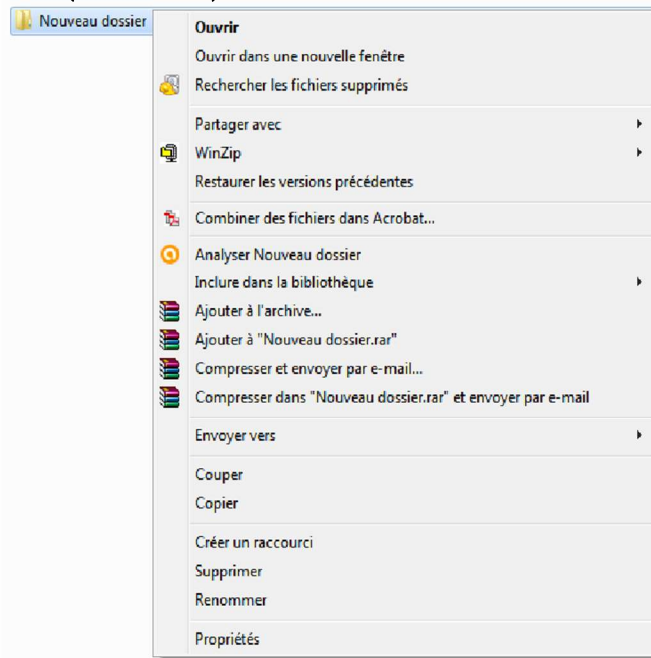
Nouveau dossier

Ouvrir
Ouvrir dans une nouvelle fenêtre
Rechercher les fichiers supprimés

Partager avec
WinZip
Restaurer les versions précédentes

Combiner des fichiers dans Acrobat...

Analyser Nouveau dossier
Inclure dans la bibliothèque
Ajouter à l'archive...
Ajouter à "Nouveau dossier.rar"
Compresser et envoyer par e-mail...
Compresser dans "Nouveau dossier.rar" et envoyer par e-mail

Envoyer vers

Couper
Copier

Créer un raccourci
Supprimer
Renommer

Propriétés